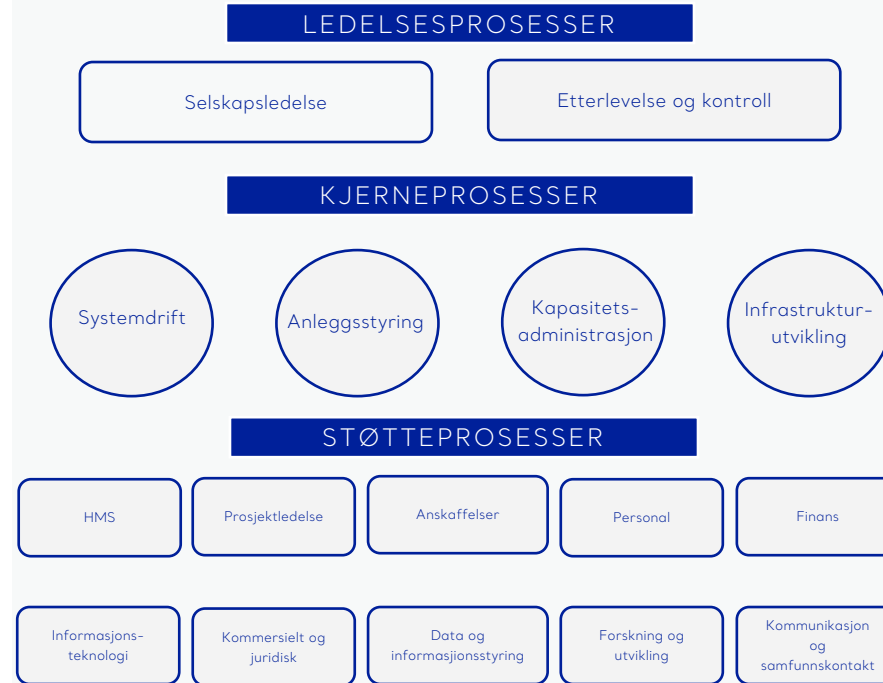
LEDELSESPROSESSER

Selskapsledelse

Etterlevelse og kontroll

KJERNEPROSESSER

Systemdrift

Anleggsstyring

Kapasitets-administrasjon

Infrastruktur-utvikling

STØTTEPROSESSER

HMS

Prosjektledelse

Anskaffelser

Personal

Finans

Informasjons-teknologi

Kommersielt og juridisk

Data og informasjonsstyring

Forskning og utvikling

Kommunikasjon og samfunnskontakt